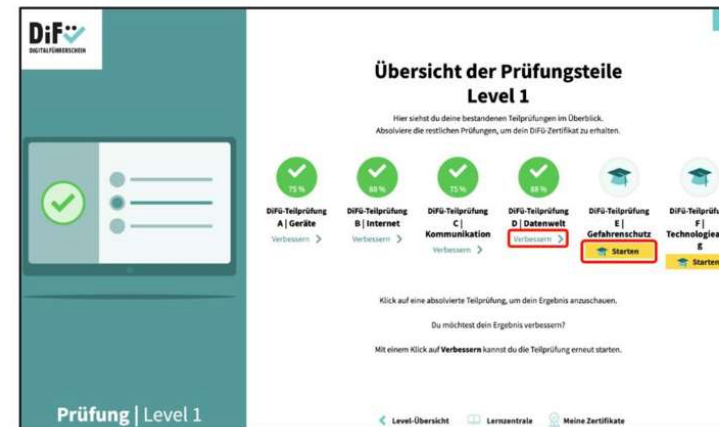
DiFü
DIGITALFÜHRERSCHEIN

Prüfung | Level 1

Übersicht der Prüfungsteile
Level 1

Hier siehst du deine bestandenen Teilprüfungen im Überblick.
Absolviere die restlichen Prüfungen, um dein DiFü-Zertifikat zu erhalten.

75 %
DiFü-Teilprüfung A | Geräte
Verbessern >

88 %
DiFü-Teilprüfung B | Internet
Verbessern >

75 %
DiFü-Teilprüfung C | Kommunikation
Verbessern >

88 %
DiFü-Teilprüfung D | Datenwelt
Verbessern >

DiFü-Teilprüfung E | Gefahrenschutz
Starten

DiFü-Teilprüfung F | Technologiea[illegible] g
Starten

Klick auf eine absolvierte Teilprüfung, um dein Ergebnis anzuschauen.

Du möchtest dein Ergebnis verbessern?

Mit einem Klick auf Verbessern kannst du die Teilprüfung erneut starten.

< Level-Übersicht
Lernzentrale
Meine Zertifikate